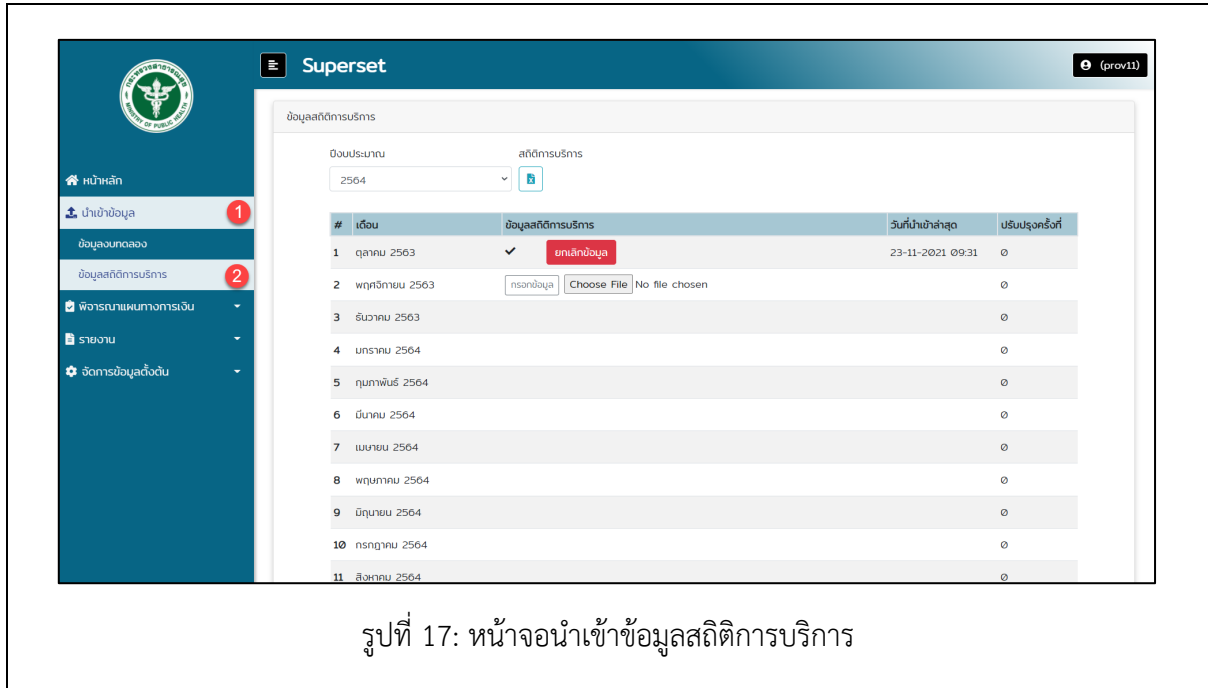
Superset

(prov11)

หน้าหลัก
นำเข้าข้อมูล 1
ข้อมูลงบทดลอง
ข้อมูลสถิติการบริการ 2
พิจารณาแผนทางการเงิน
รายงาน
จัดการข้อมูลตั้งต้น

ข้อมูลสถิติการบริการ

ปีงบประมาณ
2564

สถิติการบริการ

| # | เดือน | ข้อมูลสถิติการบริการ | วันที่นำเข้าล่าสุด | ปรับปรุงครั้งที่ |
|---|---|---|---|---|
| 1 | ตุลาคม 2563 | ✓ ยกเลิกข้อมูล | 23-11-2021 09:31 | 0 |
| 2 | พฤศจิกายน 2563 | กรอกข้อมูล Choose File No file chosen | | 0 |
| 3 | ธันวาคม 2563 | | | 0 |
| 4 | มกราคม 2564 | | | 0 |
| 5 | กุมภาพันธ์ 2564 | | | 0 |
| 6 | มีนาคม 2564 | | | 0 |
| 7 | เมษายน 2564 | | | 0 |
| 8 | พฤษภาคม 2564 | | | 0 |
| 9 | มิถุนายน 2564 | | | 0 |
| 10 | กรกฎาคม 2564 | | | 0 |
| 11 | สิงหาคม 2564 | | | 0 |

รูปที่ 17: หน้าจอนำเข้าข้อมูลสถิติการบริการ